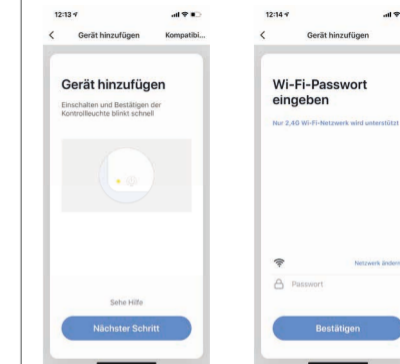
12:13

Gerät hinzufügen

Kompatibi...

Gerät hinzufügen

Einschalten und Bestätigen der Kontrollleuchte blinkt schnell

Sehe Hilfe

Nächster Schritt

12:14

Gerät hinzufügen

Wi-Fi-Passwort eingeben

Nur 2,4G Wi-Fi-Netzwerk wird unterstützt

Netzwerk ändern

Passwort

Bestätigen